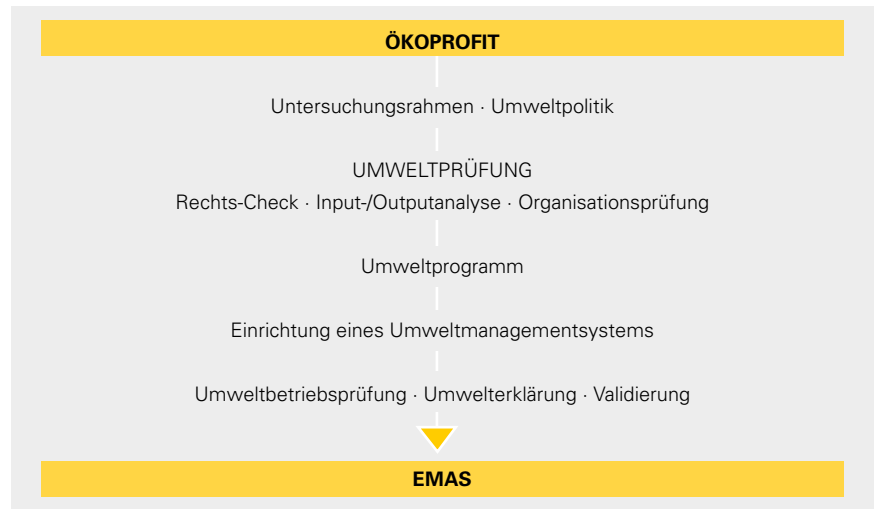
ÖKOPROFIT

Untersuchungsrahmen · Umweltpolitik

UMWELTPRÜFUNG

Rechts-Check · Input-/Outputanalyse · Organisationsprüfung

Umweltprogramm

Einrichtung eines Umweltmanagementsystems

Umweltbetriebsprüfung · Umwelterklärung · Validierung

EMAS